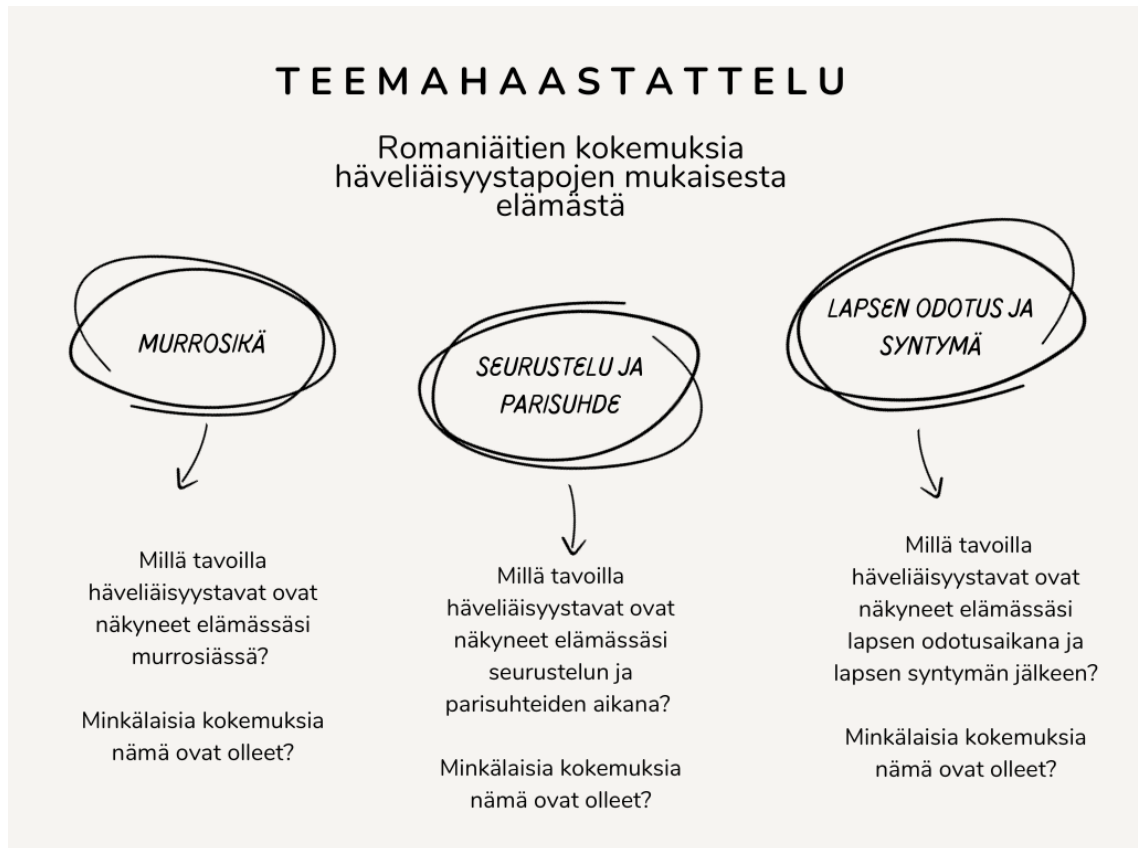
TEEMAHAASTATTELU

Romaniäitien kokemuksia häveliäisyystapojen mukaisesta elämästä

MURROSIKÄ

SEURUSTELU JA PARISUHDE

LAPSEN ODOTUS JA SYNTYMÄ

Millä tavoilla häveliäisyystavat ovat näkyneet elämässäsi murrosiässä?

Minkälaisia kokemuksia nämä ovat olleet?

Millä tavoilla häveliäisyystavat ovat näkyneet elämässäsi seurustelun ja parisuhteiden aikana?

Minkälaisia kokemuksia nämä ovat olleet?

Millä tavoilla häveliäisyystavat ovat näkyneet elämässäsi lapsen odotusaikana ja lapsen syntymän jälkeen?

Minkälaisia kokemuksia nämä ovat olleet?